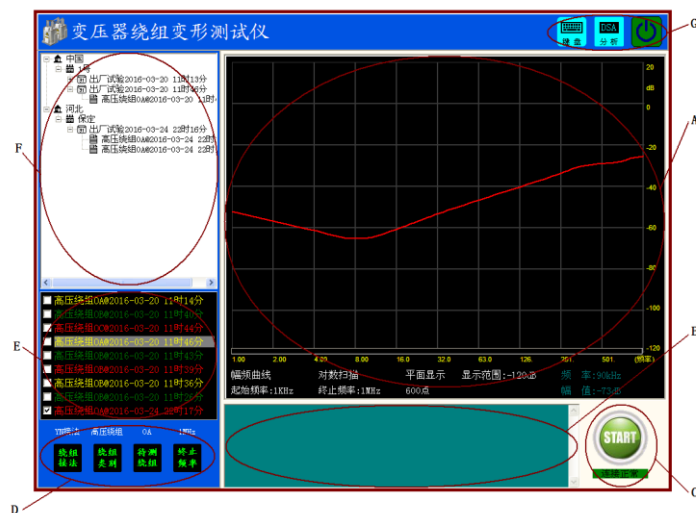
变压器绕组变形测试仪

键盘 DSA 分析

G

中国
1号
出厂试验2016-03-20 11时13分
出厂试验2016-03-20 11时46分
高压绕组0A@2016-03-20 11时
河北
保定
出厂试验2016-03-24 22时16分
高压绕组0A@2016-03-24 22时
高压绕组0A@2016-03-24 22时

F

高压绕组0A@2016-03-20 11时14分
高压绕组0A@2016-03-20 11时40分
高压绕组0C@2016-03-20 11时44分
高压绕组0A@2016-03-20 11时46分
高压绕组0B@2016-03-20 11时43分
高压绕组0B@2016-03-20 11时39分
高压绕组0B@2016-03-20 11时36分
高压绕组0B@2016-03-20 11时26分
高压绕组0A@2016-03-24 22时17分

E

YN接法 高压绕组 0A 1MHz

绕组接法 绕组类别 待测绕组 终止频率

D

20 dB 0 -20 -40 -60 -80 -100 -120

1.00 2.00 4.00 8.00 16.0 32.0 63.0 126. 251. 501. (频率)

幅频曲线 对数扫描 平面显示 显示范围:-120dB 频 率:90kHz
起始频率:1KHz 终止频率:1MHz 600点 幅 值:-73dB

A

B

START

连接正常

C